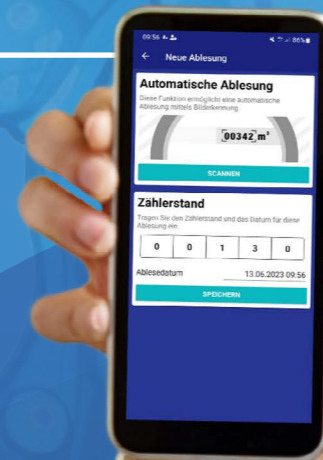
09:56

86%

←

Neue Ablesung

Automatische Ablesung

Diese Funktion ermöglicht eine automatische Ablesung mittels Bilderkennung.

00342 $m^3$

SCANNEN

Zählerstand

Tragen Sie den Zählerstand und das Datum für diese Ablesung ein.

| 0 | 0 | 1 | 3 | 0 |
|---|---|---|---|---|

Ablesedatum

13.06.2023 09:56

SPEICHERN